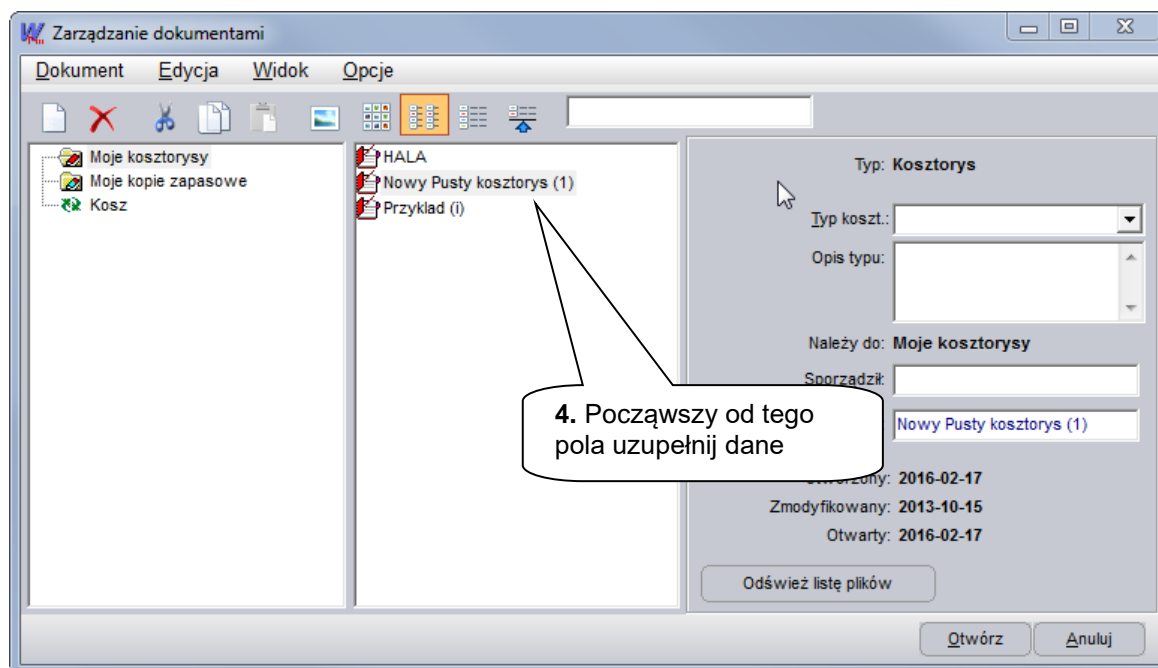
Zarządzanie dokumentami

Dokument Edycja Widok Opcje

Moje kosztorysy
Moje kopie zapasowe
Kosz

HALA
Nowy Pusty kosztorys (1)
Przyklad (i)

Typ: Kosztorys

Typ koszt.:

Opis typu:

Należy do: Moje kosztorysy

Sporządził:

Nowy Pusty kosztorys (1)

4. Począwszy od tego pola uzupełnij dane

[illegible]: 2016-02-17

Zmodyfikowany: 2013-10-15

Otwarty: 2016-02-17

Odśwież listę plików

Otwórz

Anuluj